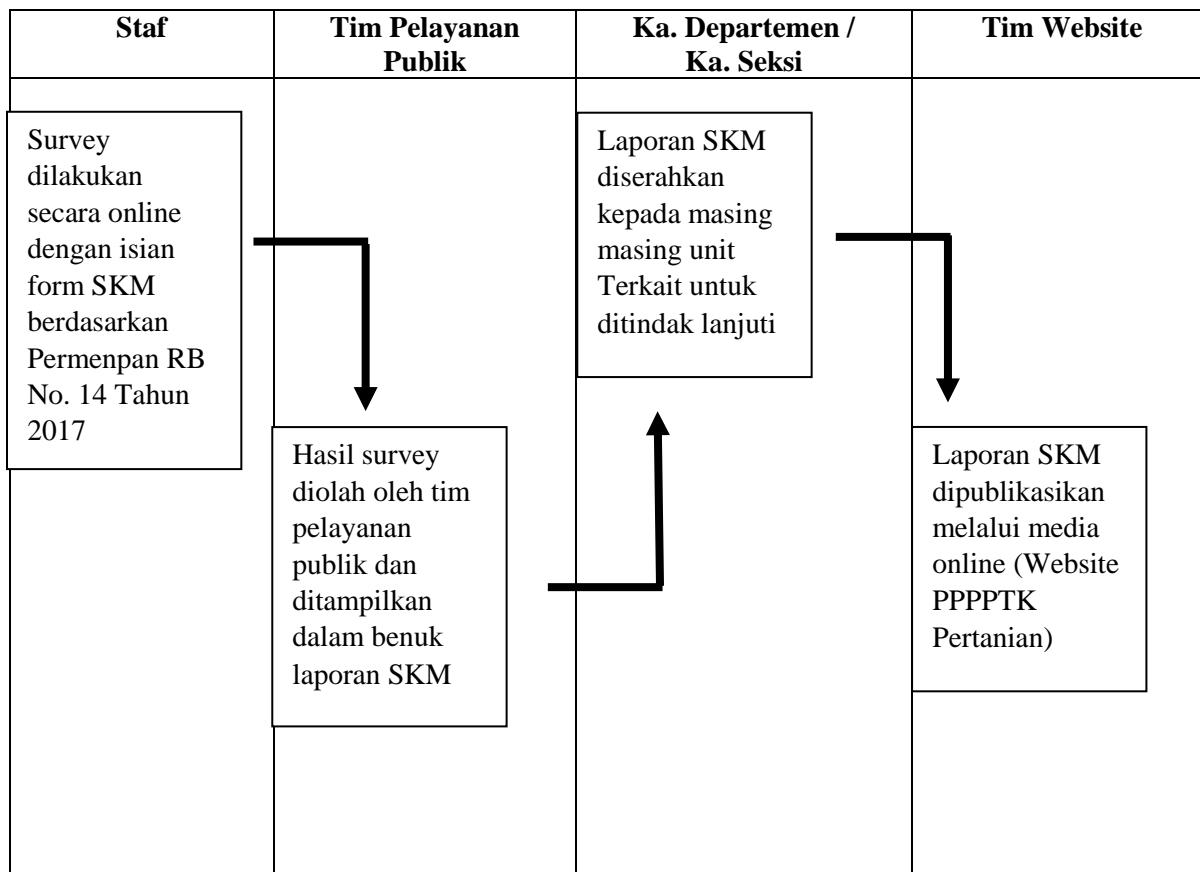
| Staf | Tim Pelayanan Publik | Ka. Departemen / Ka. Seksi | Tim Website |
|---|---|---|---|
| Survey dilakukan secara online dengan isian form SKM berdasarkan Permenpan RB No. 14 Tahun 2017 | Hasil survey diolah oleh tim pelayanan publik dan ditampilkan dalam benuk laporan SKM | Laporan SKM diserahkan kepada masing masing unit Terkait untuk ditindak lanjuti | Laporan SKM dipublikasikan melalui media online (Website PPPPTK Pertanian) |